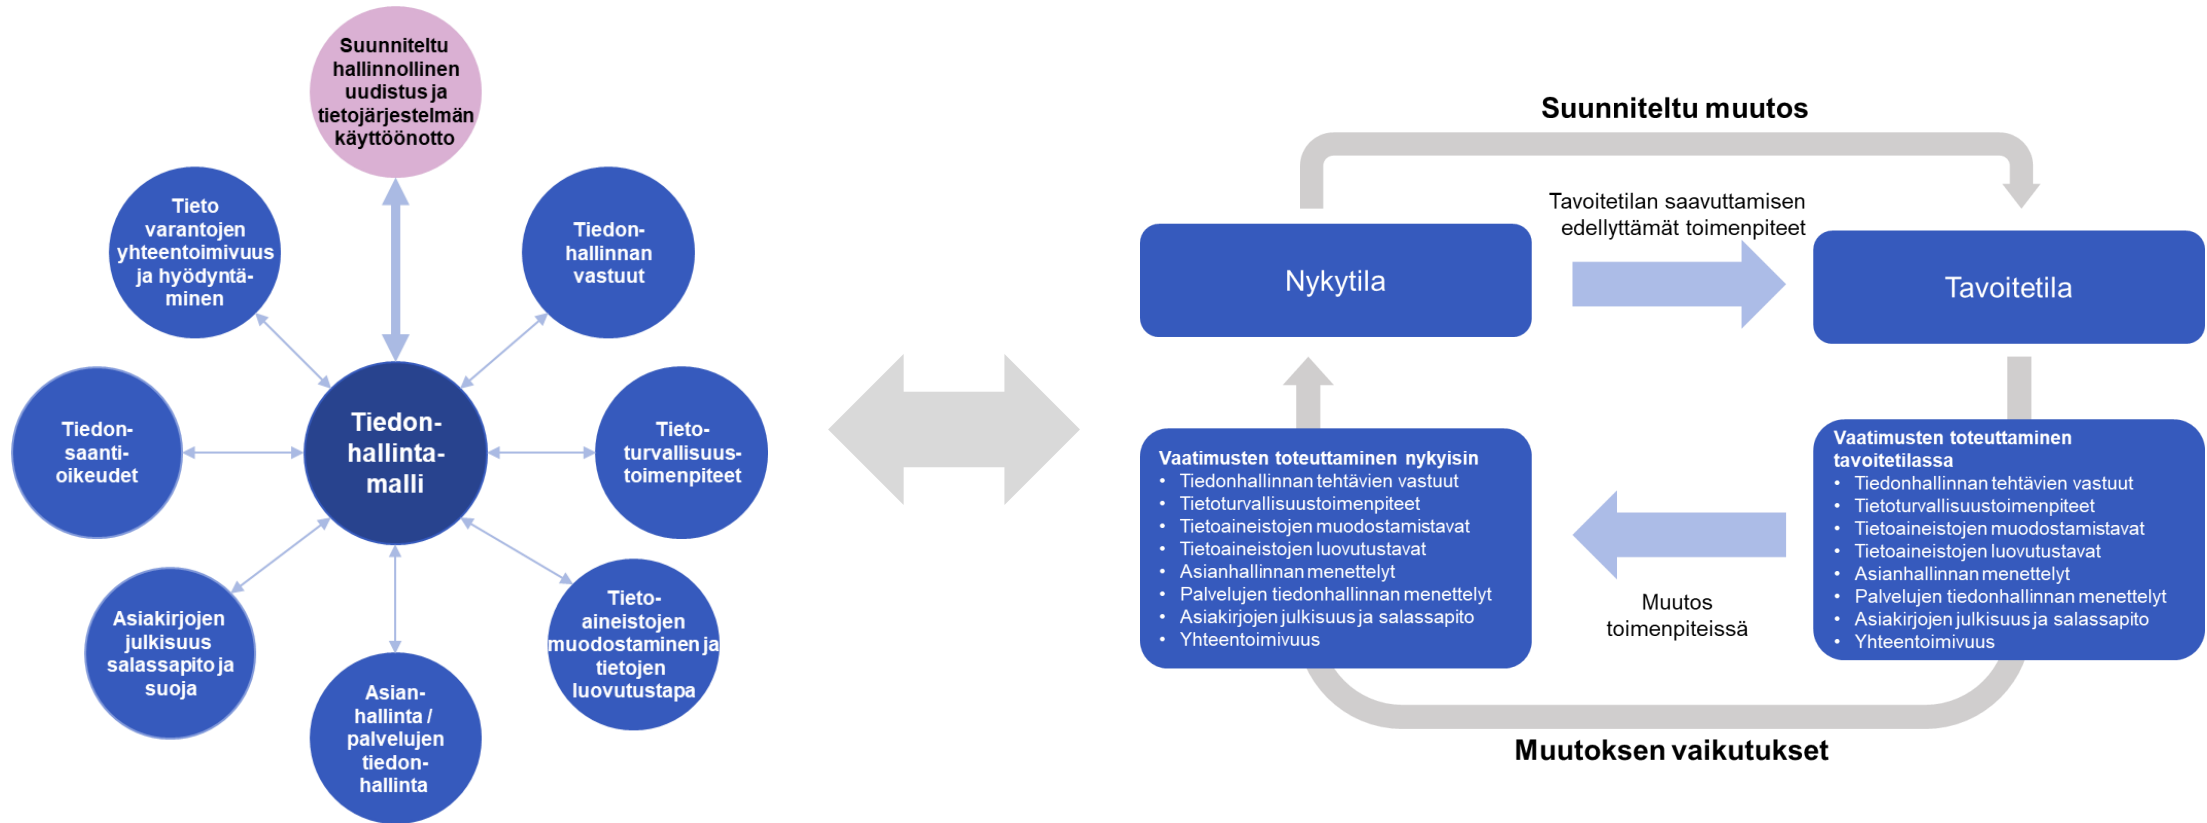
Suunniteltu hallinnollinen uudistus ja tietojärjestelmän käyttöönotto

Tieto varantojen yhteentoimivuus ja hyödyntäminen

Tiedonhallinnan vastuut

Tiedonsaantioikeudet

Tiedonhallintamalli

Tietoturvallisuustoimenpiteet

Asiakirjojen julkisuus salassapito ja suoja

Asianhallinta / palvelujen tiedonhallinta

Tietoaineistojen muodostaminen ja tietojen luovutustapa

Suunniteltu muutos

Tavoitetilan saavuttamisen edellyttämät toimenpiteet

Nykytila

Tavoitetila

Vaatimusten toteuttaminen nykyisin
• Tiedonhallinnan tehtävien vastuut
• Tietoturvallisuustoimenpiteet
• Tietoaineistojen muodostamistavat
• Tietoaineistojen luovutustavat
• Asianhallinnan menettelyt
• Palvelujen tiedonhallinnan menettelyt
• Asiakirjojen julkisuus ja salassapito
• Yhteentoimivuus

Muutos toimenpiteissä

Vaatimusten toteuttaminen tavoitetilassa
• Tiedonhallinnan tehtävien vastuut
• Tietoturvallisuustoimenpiteet
• Tietoaineistojen muodostamistavat
• Tietoaineistojen luovutustavat
• Asianhallinnan menettelyt
• Palvelujen tiedonhallinnan menettelyt
• Asiakirjojen julkisuus ja salassapito
• Yhteentoimivuus

Muutoksen vaikutukset